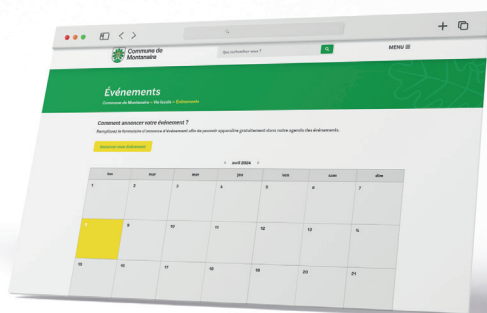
Commune de Montanaire

Que recherchez-vous ?

MENU

Événements

Commune de Montanaire > Vie locale > Événements

Comment annoncer votre événement ?

Remplissez le formulaire d'annonce d'événement afin de pouvoir apparaître gratuitement dans notre agenda des événements.

Annoncer mon événement

‹ avril 2024 ›

| lun | mar | mer | jeu | ven | sam | dim |
|---|---|---|---|---|---|---|
| 1 | 2 | 3 | 4 | 5 | 6 | 7 |
| 8 | 9 | 10 | 11 | 12 | 13 | 14 |
| 15 | 16 | 17 | 18 | 19 | 20 | 21 |